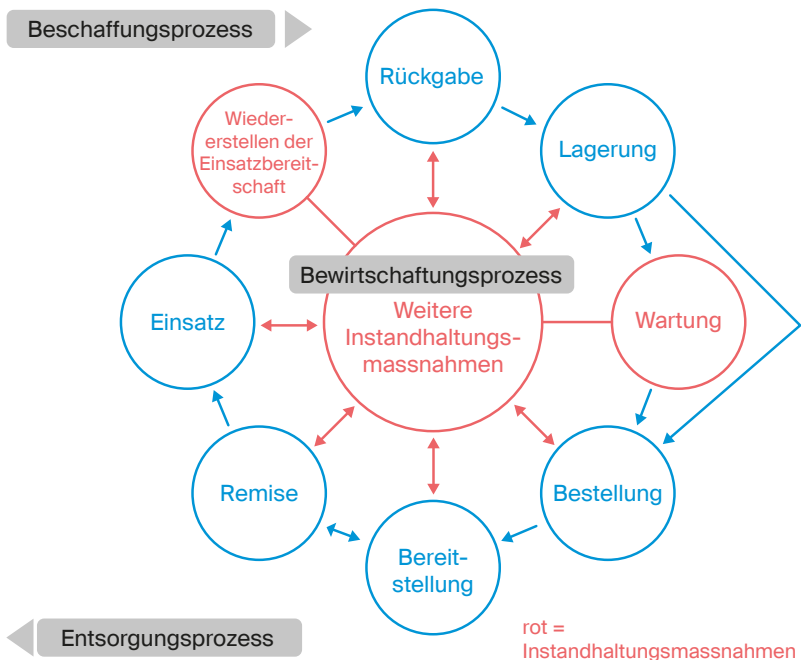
Beschaffungsprozess

Rückgabe

Wiedererstellen der Einsatzbereitschaft

Lagerung

Bewirtschaftungsprozess

Weitere Instandhaltungsmassnahmen

Einsatz

Wartung

Remise

Bestellung

Bereitstellung

Entsorgungsprozess

rot = Instandhaltungsmassnahmen